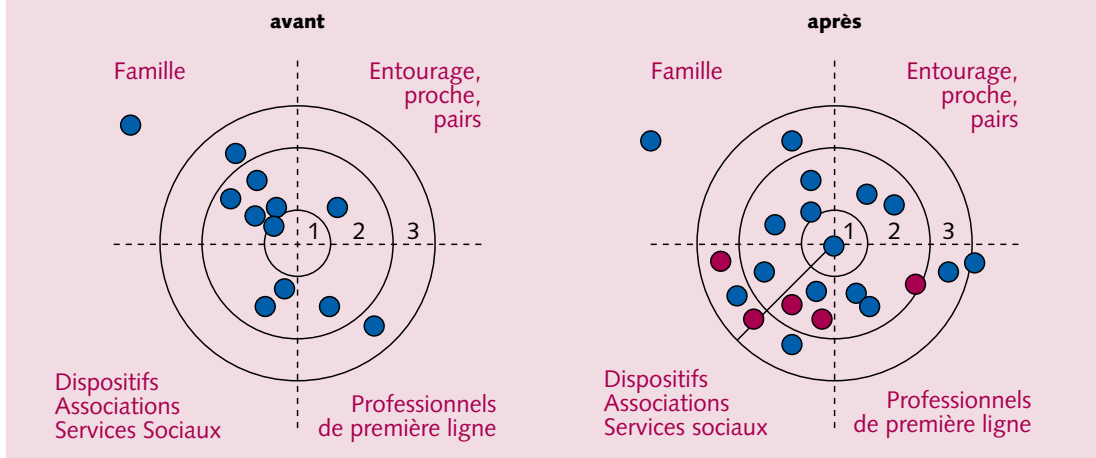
avant

Famille

Entourage, proche, pairs

1 2 3

Dispositifs
Associations
Services Sociaux

Professionnels de première ligne

après

Famille

Entourage, proche, pairs

1 2 3

Dispositifs
Associations
Services sociaux

Professionnels de première ligne